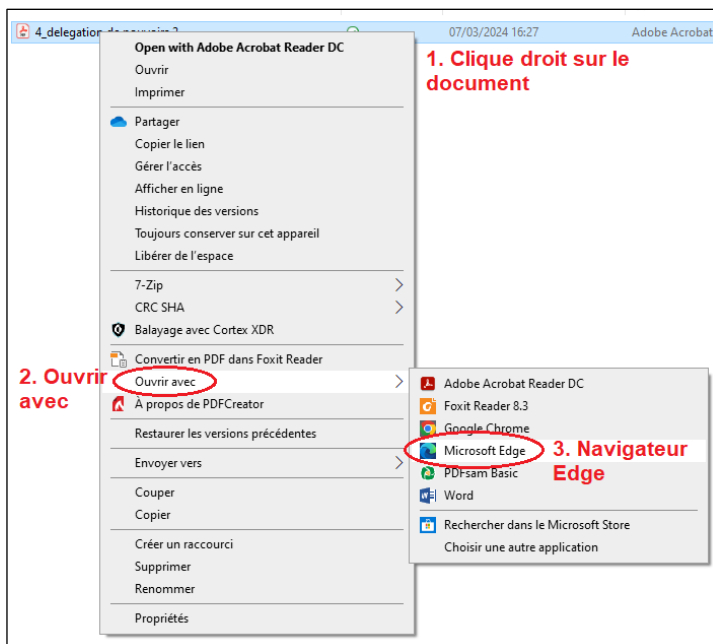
4_delegation-de-pouvoir-2 07/03/2024 16:27 Adobe Acrobat

Open with Adobe Acrobat Reader DC
Ouvrir
Imprimer

Partager
Copier le lien
Gérer l'accès
Afficher en ligne
Historique des versions
Toujours conserver sur cet appareil
Libérer de l'espace

7-Zip
CRC SHA
Balayage avec Cortex XDR

Convertir en PDF dans Foxit Reader
Ouvrir avec
À propos de PDFCreator

Restaurer les versions précédentes

Envoyer vers

Couper
Copier

Créer un raccourci
Supprimer
Renommer

Propriétés

Adobe Acrobat Reader DC
Foxit Reader 8.3
Google Chrome
Microsoft Edge
PDFsam Basic
Word

Rechercher dans le Microsoft Store
Choisir une autre application

1. Clique droit sur le document

2. Ouvrir avec

3. Navigateur Edge